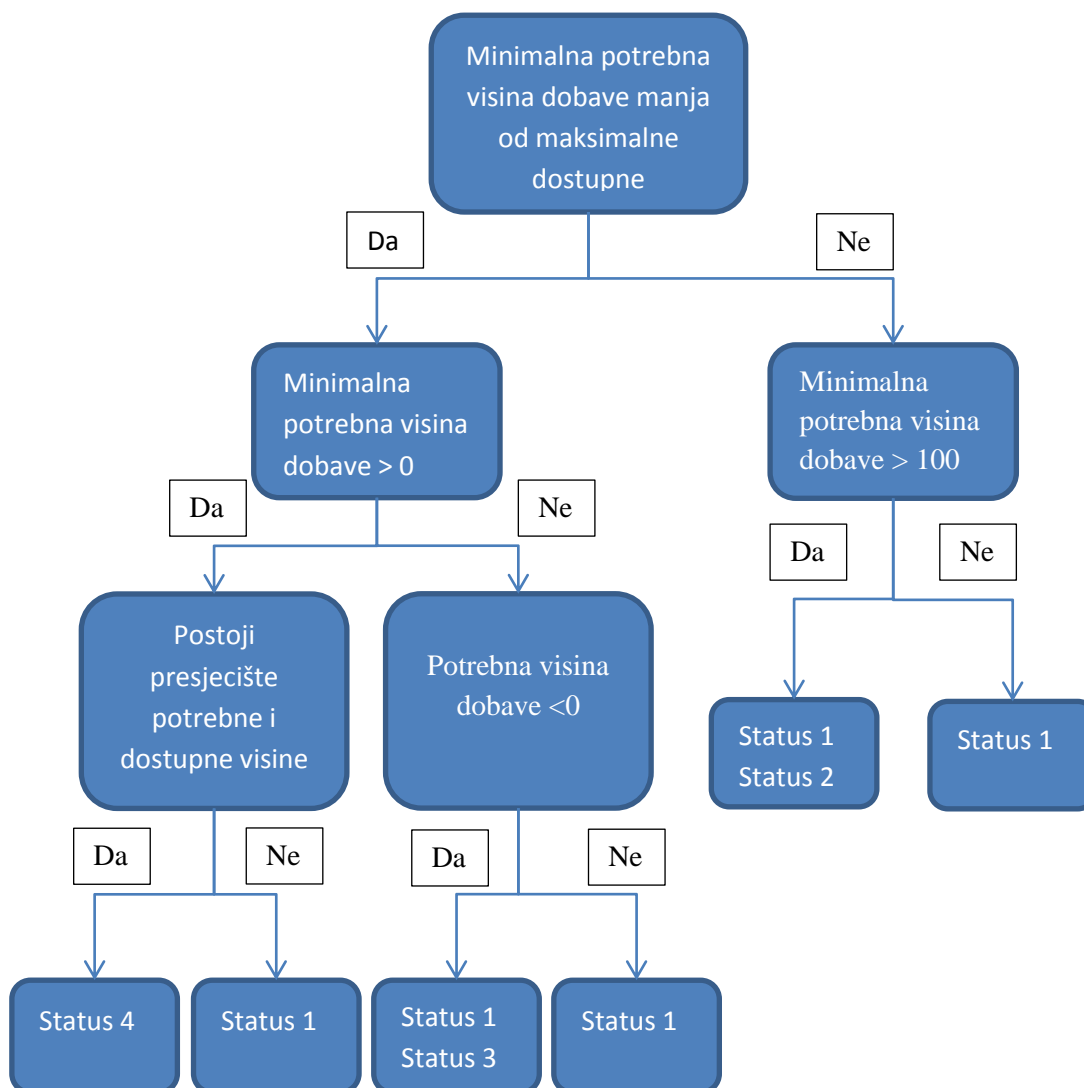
Minimalna potrebna visina dobave manja od maksimalne dostupne

Da

Ne

Minimalna potrebna visina dobave > 0

Minimalna potrebna visina dobave > 100

Da

Ne

Da

Ne

Postoji presjecište potrebne i dostupne visine

Potrebna visina dobave <0

Status 1
Status 2

Status 1

Da

Ne

Da

Ne

Status 4

Status 1

Status 1
Status 3

Status 1